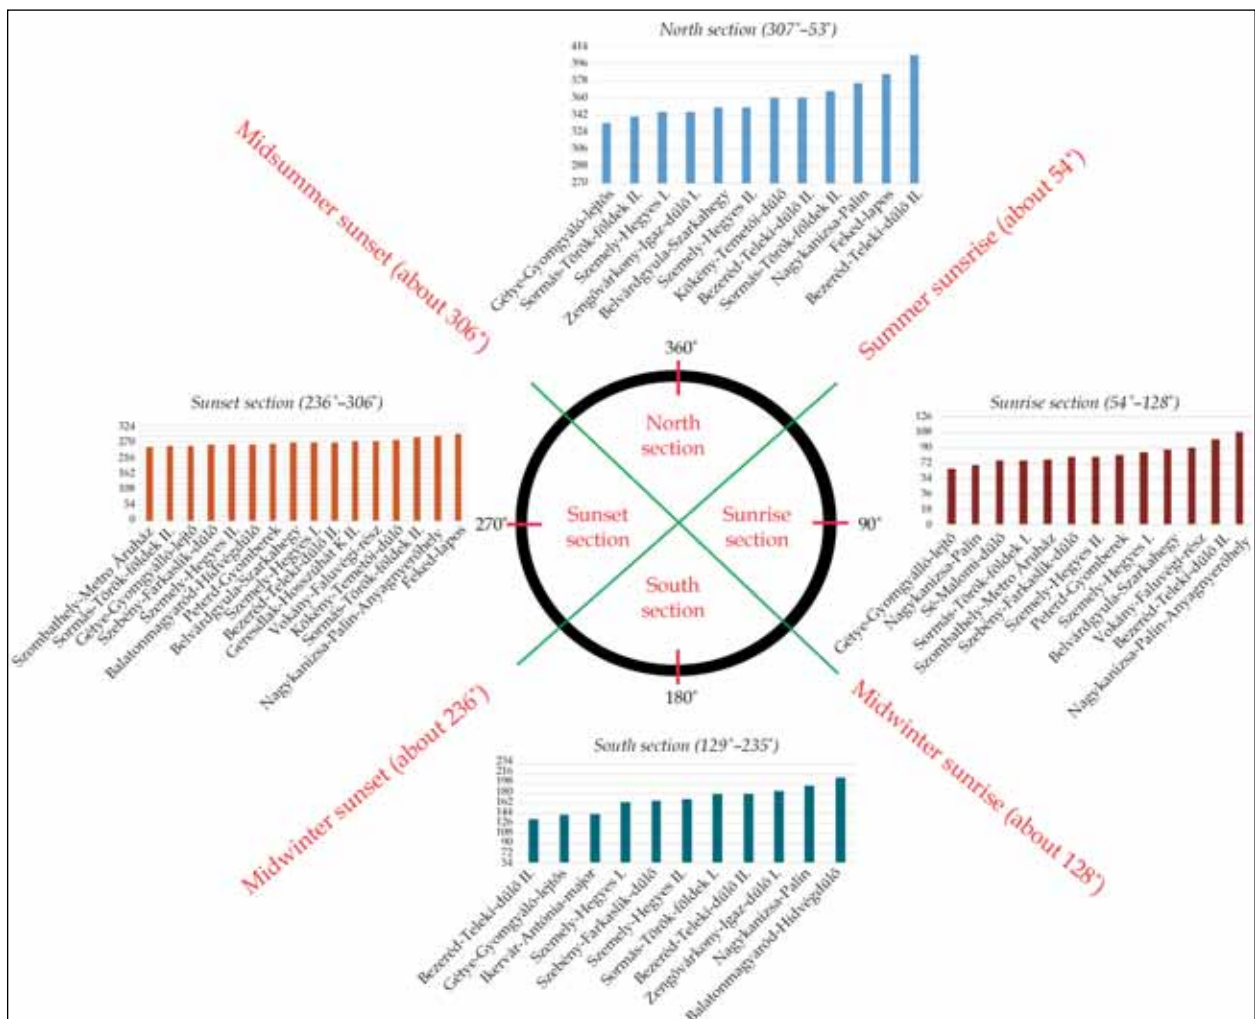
North section (307°–53°)

414
396
378
360
342
324
306
288
270

Gétye-Gyomgyaló-lejtő
Sormás-Török-földek II.
Szemely-Hegyes I.
Zengővárkony-Igaz-dűlő I.
Belvárdgyula-Szarkahegy
Szemely-Hegyes II.
Kökény-Temető-dűlő
Bezeréd-Teleki-dűlő II.
Sormás-Török-földek II.
Nagykanizsa-Palin
Feked-lapos
Bezeréd-Teleki-dűlő II.

Midsummer sunset (about 306°)

Summer sunrise (about 54°)

Sunset section (236°–306°)

324
270
216
162
108
54
0

Szombathely-Metro Áruház
Sormás-Török-földek II.
Gétye-Gyomgyaló-lejtő
Szebény-Farkaslik-dűlő
Szemely-Hegyes II.
Balatonmagyaród-Hídvégdűlő
Peterd-Gyömberek
Belvárdgyula-Szarkahegy
Szemely-Hegyes I.
Bezeréd-Teleki-dűlő II.
Geresdlak-Hosszúhát K II.
Vokány-Faluvég-rész
Kökény-Temető-dűlő
Sormás-Török-földek II.
Nagykanizsa-Palin-Anyagnyerőhely
Feked-lapos

360°

North section

270°

Sunset section

Sunrise section

90°

South section

180°

Sunrise section (54°–128°)

126
108
90
72
54
36
18
0

Gétye-Gyomgyaló-lejtő
Nagykanizsa-Palin
Sé-Malomi-dűlő
Sormás-Török-földek I.
Szombathely-Metro Áruház
Szebény-Farkaslik-dűlő
Szemely-Hegyes II.
Peterd-Gyömberek
Szemely-Hegyes I.
Belvárdgyula-Szarkahegy
Vokány-Faluvég-rész
Bezeréd-Teleki-dűlő II.
Nagykanizsa-Palin-Anyagnyerőhely

Midwinter sunset (about 236°)

Midwinter sunrise (about 128°)

South section (129°–235°)

234
216
198
180
162
144
126
108
90
72
54

Bezeréd-Teleki-dűlő II.
Gétye-Gyomgyaló-lejtős
Ikervár-Antónia-major
Szemely-Hegyes I.
Szebény-Farkaslik-dűlő
Szemely-Hegyes II.
Sormás-Török-földek I.
Bezeréd-Teleki-dűlő II.
Zengővárkony-Igaz-dűlő I.
Nagykanizsa-Palin
Balatonmagyaród-Hídvégdűlő